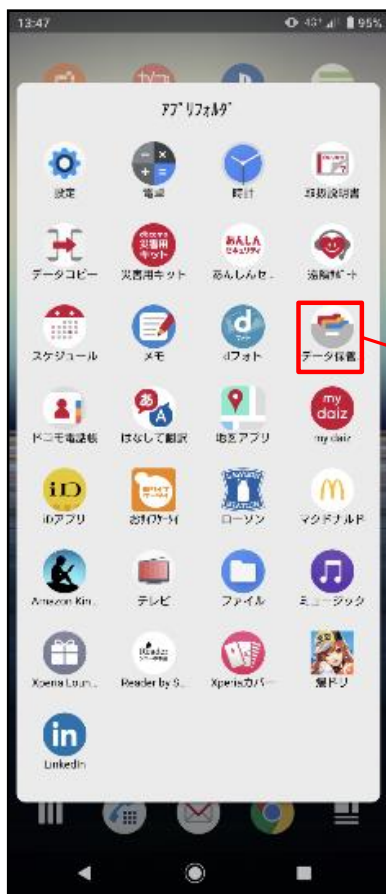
13:47
95%

ｱﾌﾟﾘﾌｫﾙﾀﾞ

設定
電卓
時計
取扱説明書

データコピー
災害用キット
あんしんセ..
遠隔サポート

スケジュール
メモ
dフォト
データ保管

ドコモ電話帳
はなして翻訳
地図アプリ
my daiz

iDアプリ
おサイフケータイ
ローソン
マクドナルド

Amazon Kin..
テレビ
ファイル
ミュージック

Xperia Loun..
Reader by S..
Xperiaカバー
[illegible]

LinkedIn